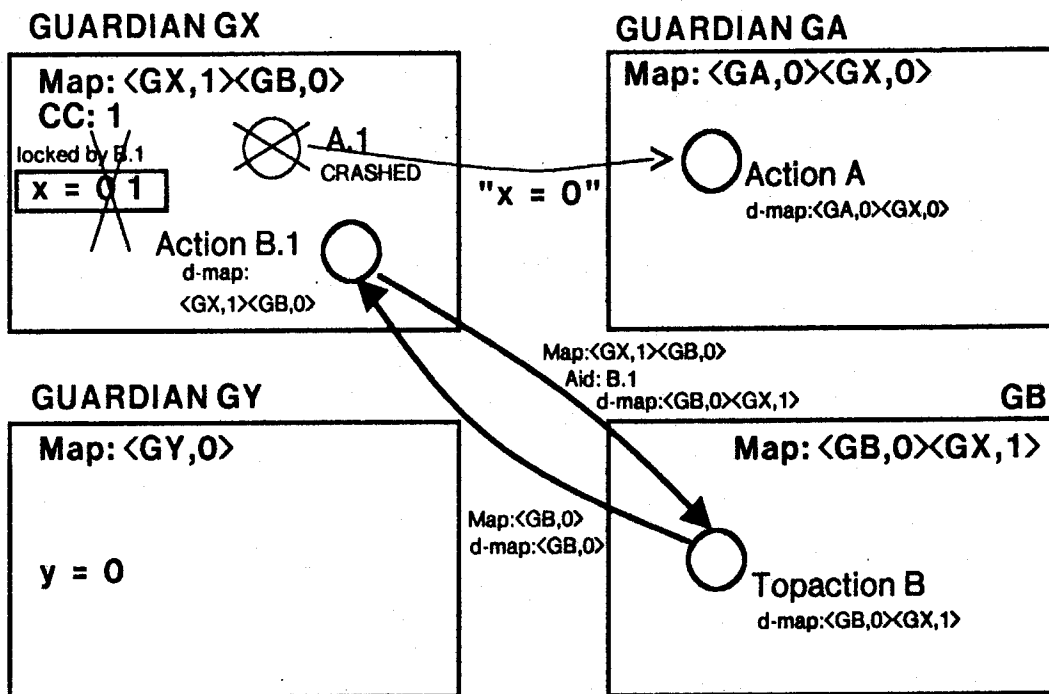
GUARDIAN GX

Map: <GX,1><GB,0>
CC: 1
locked by B.1
x = 0 1

A.1
CRASHED

"x = 0"

Action B.1
d-map:
<GX,1><GB,0>

GUARDIAN GA

Map: <GA,0><GX,0>

Action A
d-map:<GA,0><GX,0>

Map:<GX,1><GB,0>
Aid: B.1
d-map:<GB,0><GX,1>

GUARDIAN GY

Map: <GY,0>

y = 0

Map:<GB,0>
d-map:<GB,0>

GB

Map: <GB,0><GX,1>

Topaction B
d-map:<GB,0><GX,1>